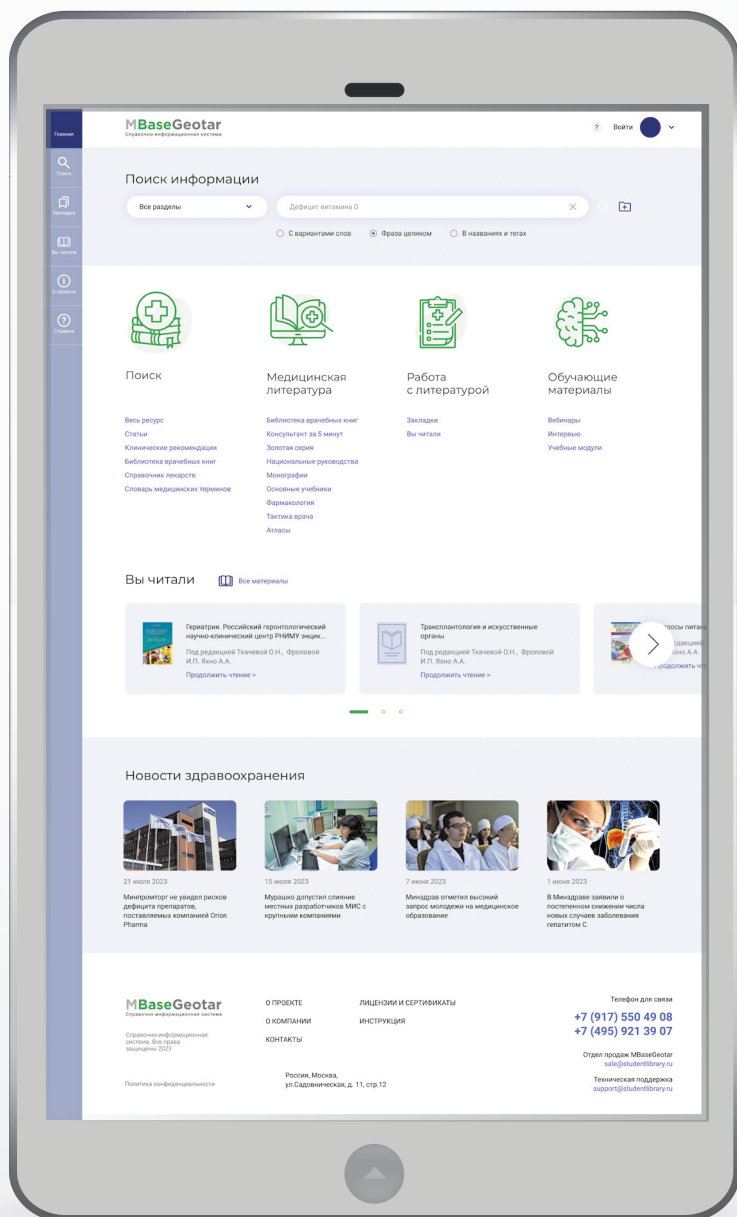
Главная
Поиск
Закладки
Вы читали
О проекте
Справка

MBaseGeotar
Справочно-информационная система

? Войти

Поиск информации

Все разделы
Дефицит витамина D

С вариантами слов
Фраза целиком
В названиях и тегах

Поиск

Весь ресурс
Статьи
Клинические рекомендации
Библиотека врачебных книг
Справочник лекарств
Словарь медицинских терминов

Медицинская литература

Библиотека врачебных книг
Консультант за 5 минут
Золотая серия
Национальные руководства
Монографии
Основные учебники
Фармакология
Тактика врача
Атласы

Работа с литературой

Закладки
Вы читали

Обучающие материалы

Вебинары
Интервью
Учебные модули

Вы читали
Все материалы

Гериатрия. Российский геронтологический научно-клинический центр РНИМУ энцик...
Под редакцией Ткачевой О.Н., Фроловой И.П. Яхно А.А.
Продолжить чтение >

Трансплантология и искусственные органы
Под редакцией Ткачевой О.Н., Фроловой И.П. Яхно А.А.
Продолжить чтение >

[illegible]росы питан
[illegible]едакцией
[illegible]хно А.А.
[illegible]родолжить чт

Новости здравоохранения

21 июля 2023
Минпромторг не увидел рисков дефицита препаратов, поставляемых компанией Orion Pharma

15 июля 2023
Мурашко допустил слияние местных разработчиков МИС с крупными компаниями

7 июня 2023
Минздрав отметил высокий запрос молодежи на медицинское образование

1 июня 2023
В Минздраве заявили о постепенном снижении числа новых случаев заболевания гепатитом С

MBaseGeotar
Справочно-информационная система

Справочно-информационная система. Все права защищены 2023

Политика конфиденциальности

О ПРОЕКТЕ
О КОМПАНИИ
КОНТАКТЫ

ЛИЦЕНЗИИ И СЕРТИФИКАТЫ
ИНСТРУКЦИЯ

Россия, Москва,
ул.Садовническая, д. 11, стр.12

Телефон для связи
+7 (917) 550 49 08
+7 (495) 921 39 07

Отдел продаж MBaseGeotar
sale@studentlibrary.ru

Техническая поддержка
support@studentlibrary.ru